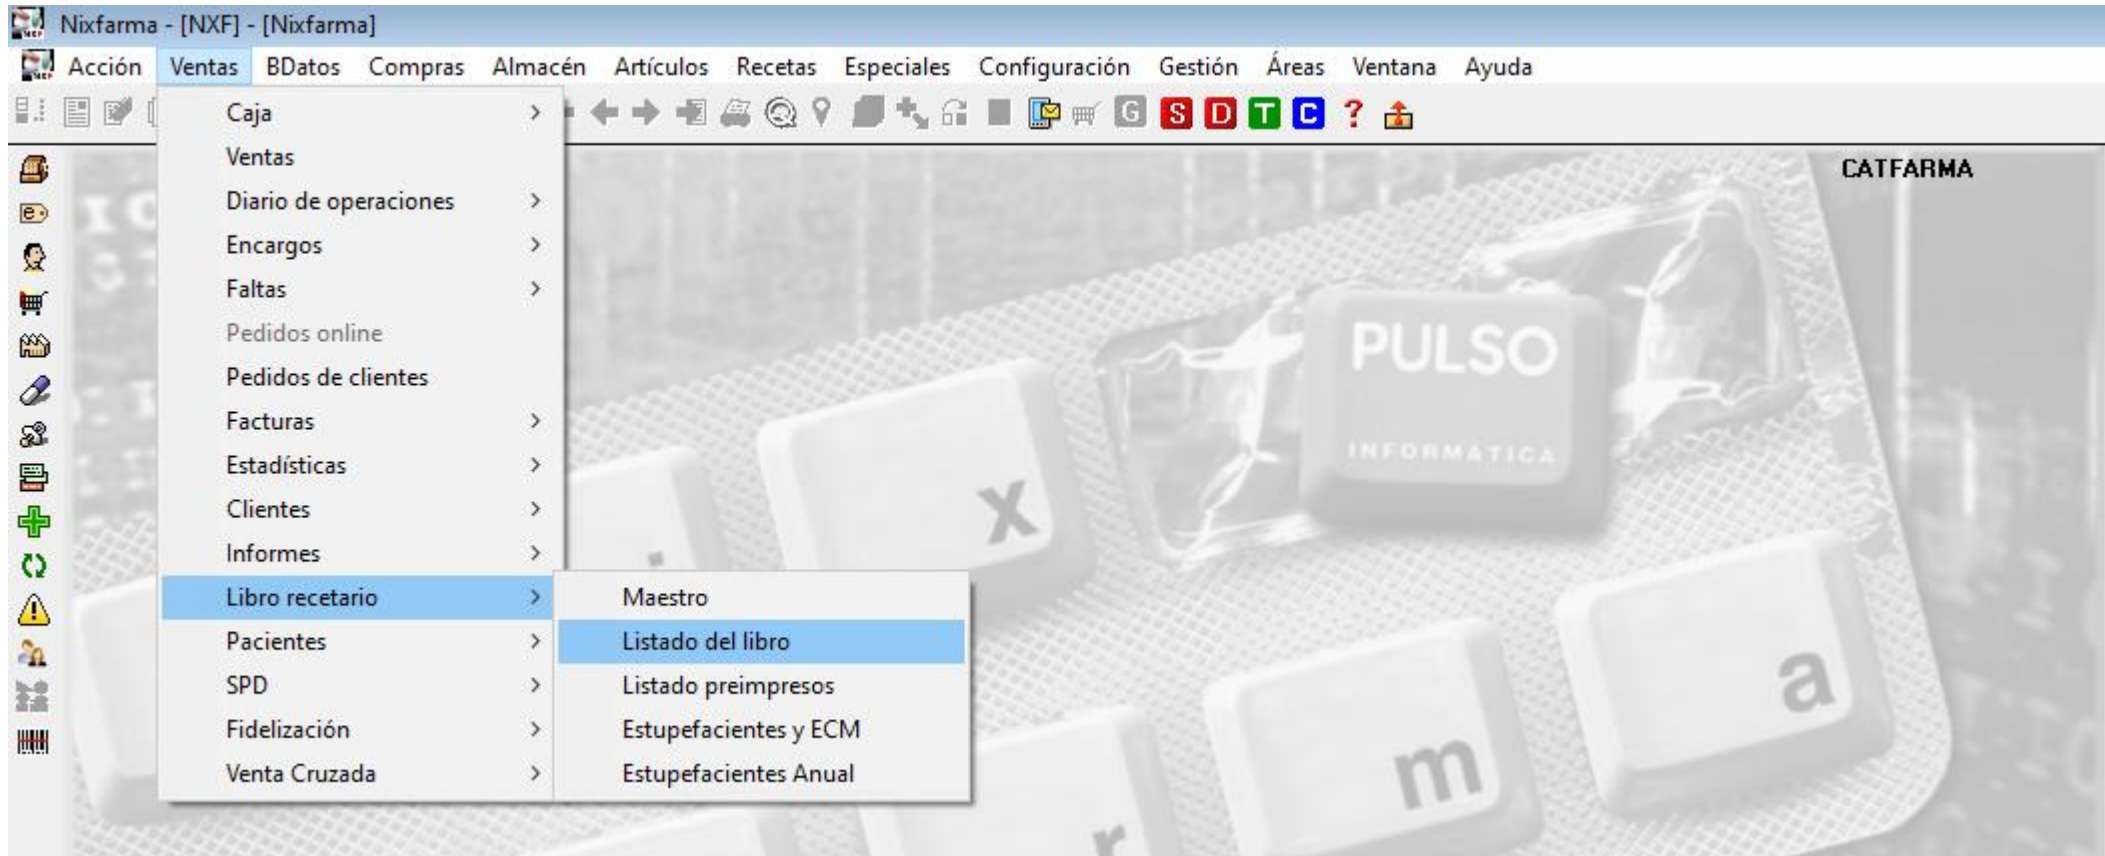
Nixfarma - [NXF] - [Nixfarma]

Acción Ventas BDatos Compras Almacén Artículos Recetas Especiales Configuración Gestión Áreas Ventana Ayuda

G S D T C ?

CATFARMA

Caja
Ventas
Diario de operaciones
Encargos
Faltas
Pedidos online
Pedidos de clientes
Facturas
Estadísticas
Clientes
Informes
Libro recetario
Pacientes
SPD
Fidelización
Venta Cruzada

Maestro
Listado del libro
Listado preimpresos
Estupefacientes y ECM
Estupefacientes Anual

PULSO
INFORMATICA

x
a
m
r